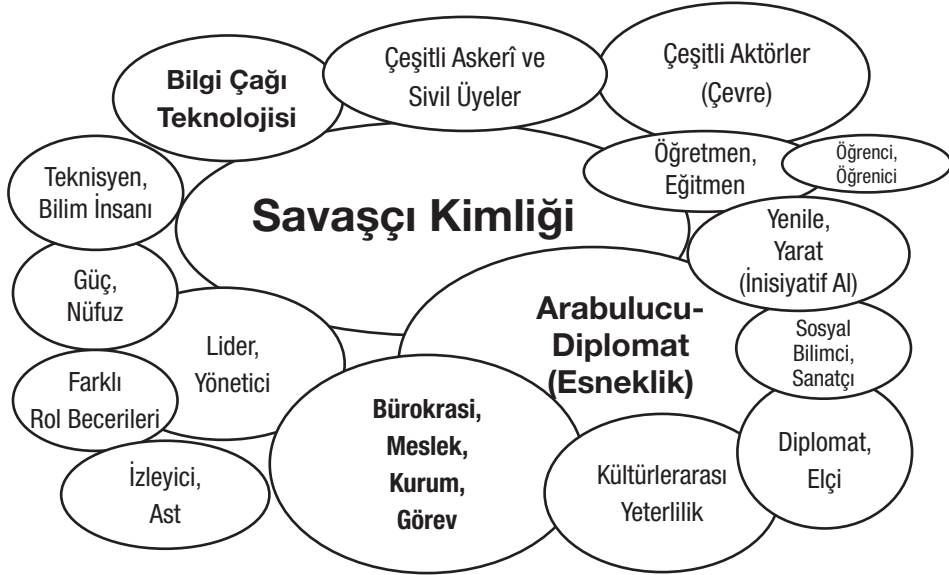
Bilgi Çağı Teknolojisi

Çeşitli Askerî ve Sivil Üyeler

Çeşitli Aktörler (Çevre)

Öğretmen, Eğitmen

Öğrenci, Öğrenici

Teknisyen, Bilim İnsanı

Savaşçı Kimliği

Yenile, Yarat (İnisiyatif Al)

Güç, Nüfuz

Arabulucu-Diplomat (Esneklik)

Lider, Yönetici

Sosyal Bilimci, Sanatçı

Farklı Rol Becerileri

Bürokrasi, Meslek, Kurum, Görev

Diplomat, Elçi

Kültürlerarası Yeterlilik

İzleyici, Ast